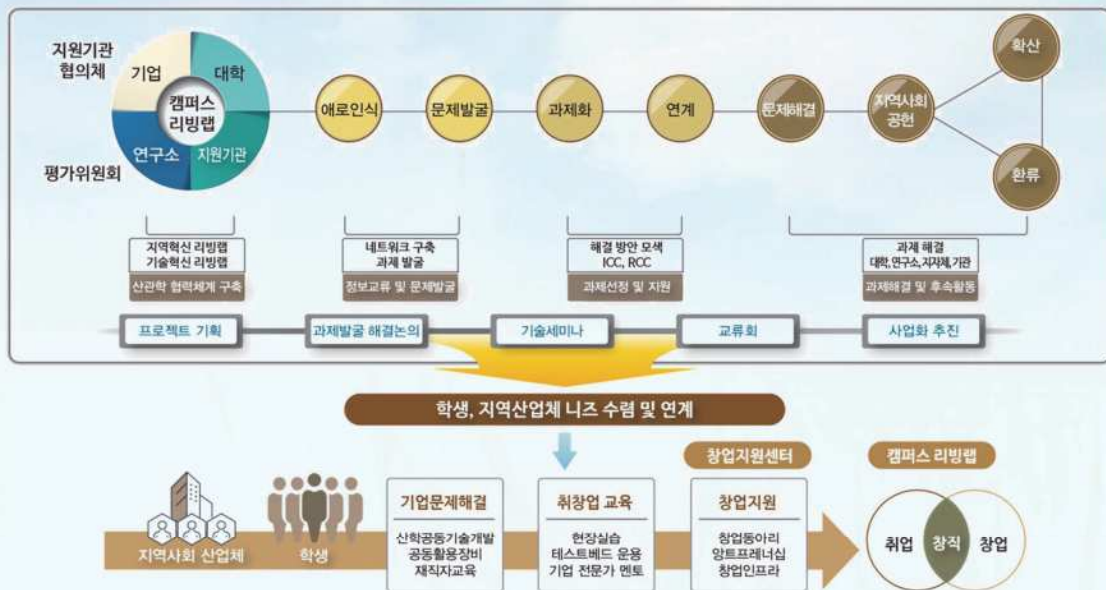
지원기관 협의체

기업

대학

캠퍼스 리빙랩

연구소

지원기관

평가위원회

애로인식

문제발굴

과제화

연계

문제해결

지역사회 공헌

확산

환류

지역혁신 리빙랩
기술혁신 리빙랩

산관학 협력체계 구축

네트워크 구축
과제 발굴

정보교류 및 문제발굴

해결 방안 모색
ICC, RCC

과제선정 및 지원

과제 해결
대학, 연구소, 지자체, 기관

과제해결 및 후속활동

프로젝트 기획

과제발굴 해결논의

기술세미나

교류회

사업화 추진

학생, 지역산업체 니즈 수렴 및 연계

지역사회 산업체

학생

기업문제해결

산학공동기술개발
공동활용장비
재직자교육

취창업 교육

현장실습
테스트베드 운용
기업 전문가 멘토

창업지원센터

창업지원

창업동아리
앙트프레너십
창업인프라

캠퍼스 리빙랩

취업

창직

창업